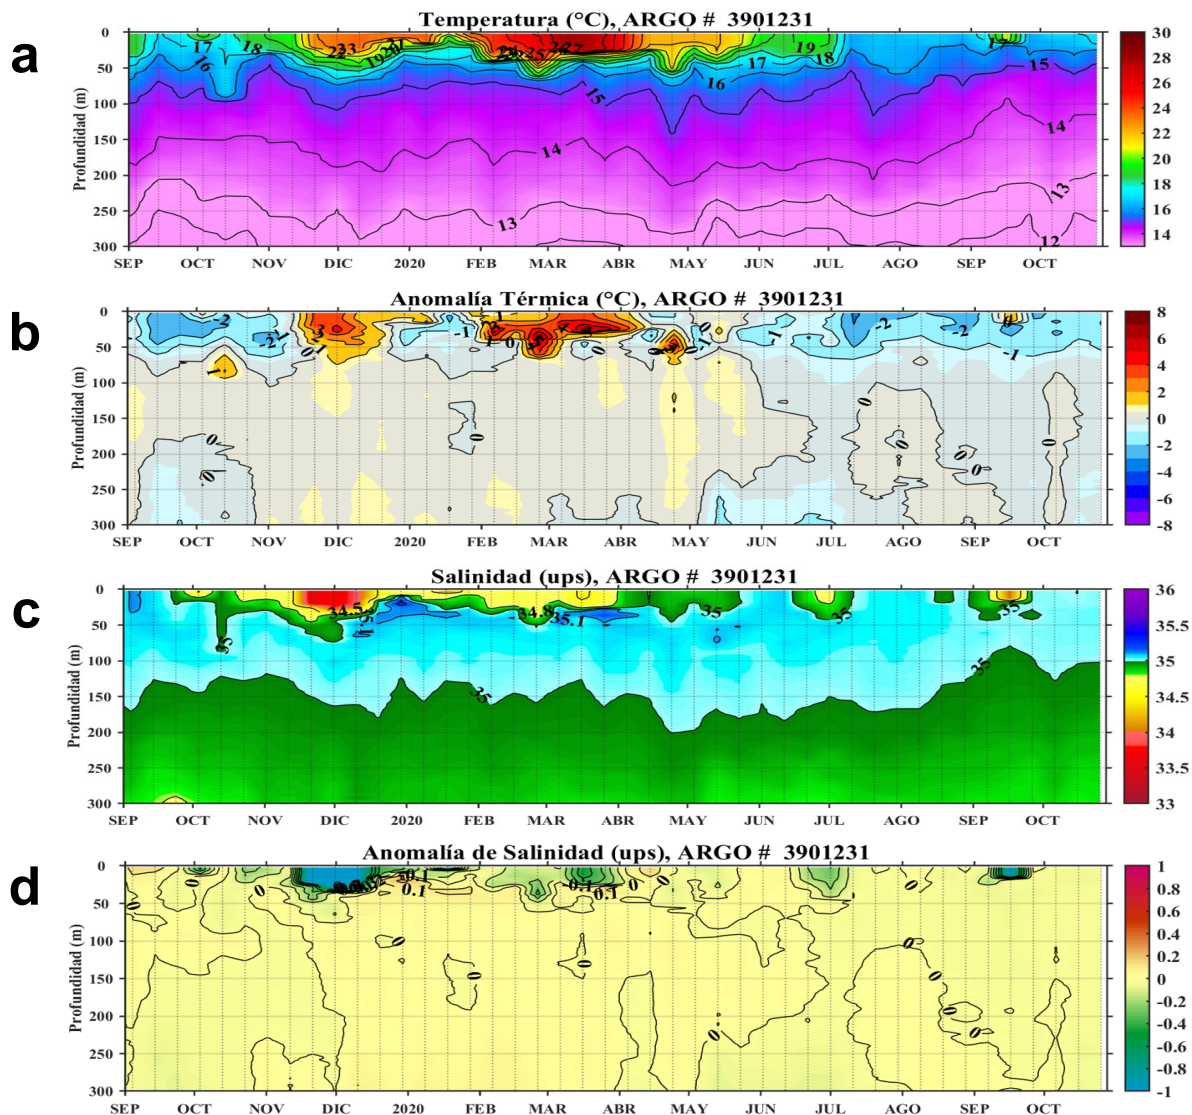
a

Temperatura (°C), ARGO # 3901231

Profundidad (m)

0 50 100 150 200 250 300

17 18 16 23 19 20 21 22 25 26 27 19 17 18 17 16 15 15 14 14 13 13 12

SEP OCT NOV DIC 2020 FEB MAR ABR MAY JUN JUL AGO SEP OCT

30 28 26 24 22 20 18 16 14

b

Anomalía Térmica (°C), ARGO # 3901231

Profundidad (m)

0 50 100 150 200 250 300

-2 -2 -1 1 3 0 -1 1 0 5 0 -1 -1 -2 -2 -1 0 0 0 0 0 0 0

SEP OCT NOV DIC 2020 FEB MAR ABR MAY JUN JUL AGO SEP OCT

8 6 4 2 0 -2 -4 -6 -8

c

Salinidad (ups), ARGO # 3901231

Profundidad (m)

0 50 100 150 200 250 300

35 34.5 35 34.8 35.1 35 35 35 35 35

SEP OCT NOV DIC 2020 FEB MAR ABR MAY JUN JUL AGO SEP OCT

36 35.5 35 34.5 34 33.5 33

d

Anomalía de Salinidad (ups), ARGO # 3901231

Profundidad (m)

0 50 100 150 200 250 300

0 0 0 0.1 0.1 0.1 0.1 0 0 0 0 0 0 0 0 0 0 0

SEP OCT NOV DIC 2020 FEB MAR ABR MAY JUN JUL AGO SEP OCT

1 0.8 0.6 0.4 0.2 0 -0.2 -0.4 -0.6 -0.8 -1